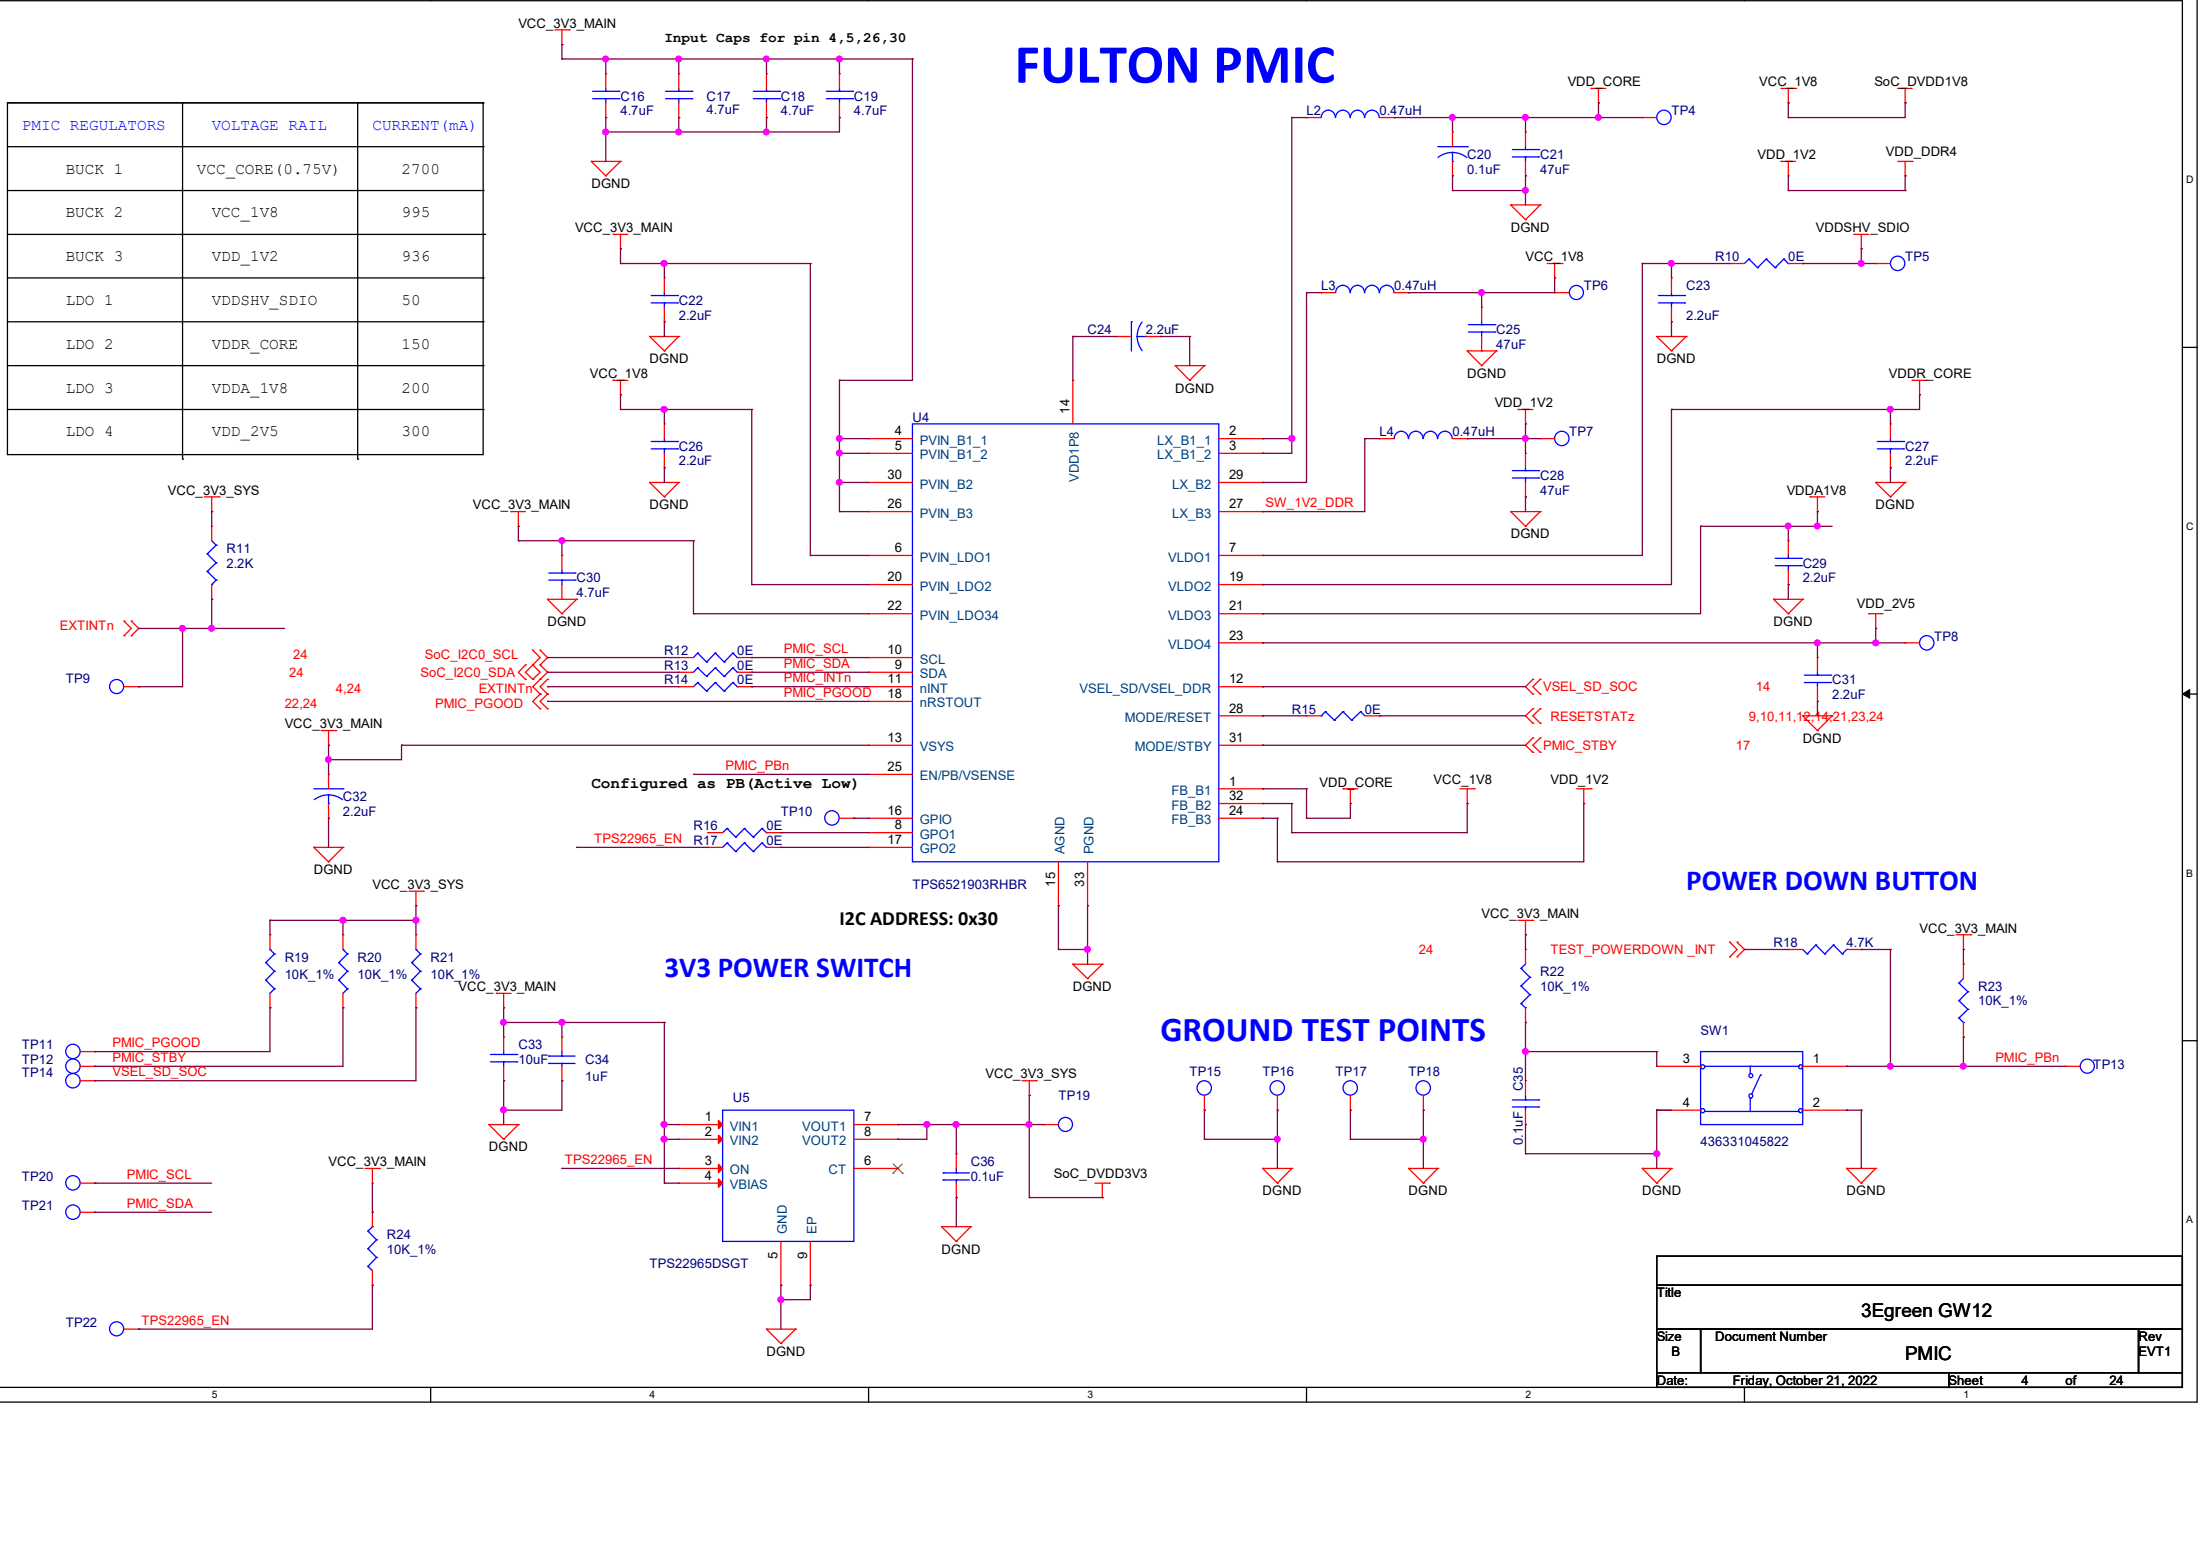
FULTON PMIC

| PMIC REGULATORS | VOLTAGE RAIL | CURRENT(mA) |
|---|---|---|
| BUCK 1 | VCC_CORE(0.75V) | 2700 |
| BUCK 2 | VCC_1V8 | 995 |
| BUCK 3 | VDD_1V2 | 936 |
| LDO 1 | VDDSHV_SDIO | 50 |
| LDO 2 | VDDR_CORE | 150 |
| LDO 3 | VDDA_1V8 | 200 |
| LDO 4 | VDD_2V5 | 300 |

VCC_3V3_MAIN
Input Caps for pin 4,5,26,30
C16 4.7uF C17 4.7uF C18 4.7uF C19 4.7uF
DGND
VCC_3V3_MAIN
C22 2.2uF
DGND
VCC_1V8
C26 2.2uF
DGND
VCC_3V3_SYS
R11 2.2K
EXTINTn
TP9
VCC_3V3_MAIN
C30 4.7uF
DGND
C24 2.2uF
DGND
U4
14
VDD1P8
4 PVIN_B1_1
5 PVIN_B1_2
30 PVIN_B2
26 PVIN_B3
6 PVIN_LDO1
20 PVIN_LDO2
22 PVIN_LDO34
10 SCL
9 SDA
11 nINT
18 nRSTOUT
13 VSYS
25 EN/PB/VSENSE
16 GPIO
8 GPO1
17 GPO2
AGND PGND
15 33
LX_B1_1 2
LX_B1_2 3
LX_B2 29
LX_B3 27
VLDO1 7
VLDO2 19
VLDO3 21
VLDO4 23
VSEL_SD/VSEL_DDR 12
MODE/RESET 28
MODE/STBY 31
FB_B1 1
FB_B2 32
FB_B3 24
TPS6521903RHBR
I2C ADDRESS: 0x30
SW_1V2_DDR
24
24
4,24
22,24
SoC_I2C0_SCL
SoC_I2C0_SDA
EXTINTn
PMIC_PGOOD
R12 0E PMIC_SCL
R13 0E PMIC_SDA
R14 0E PMIC_INTn
PMIC_PGOOD
VCC_3V3_MAIN
C32 2.2uF
DGND
PMIC_PBn
Configured as PB(Active Low)
TP10
R16 0E
R17 0E
TPS22965_EN
DGND
L2 0.47uH
VDD_CORE
TP4
C20 0.1uF
C21 47uF
DGND
VCC_1V8 SoC_DVDD1V8
VDD_1V2 VDD_DDR4
VDDSHV_SDIO
R10 0E
TP5
C23 2.2uF
DGND
VCC_1V8
L3 0.47uH
TP6
C25 47uF
DGND
VDDR_CORE
C27 2.2uF
DGND
VDD_1V2
L4 0.47uH
TP7
C28 47uF
DGND
VDDA1V8
C29 2.2uF
DGND
VDD_2V5
TP8
C31 2.2uF
DGND
14
9,10,11,12,14,21,23,24
17
VSEL_SD_SOC
R15 0E
RESETSTATz
PMIC_STBY
VDD_CORE VCC_1V8 VDD_1V2
VCC_3V3_SYS
R19 10K_1%
R20 10K_1%
R21 10K_1%
TP11 PMIC_PGOOD
TP12 PMIC_STBY
TP14 VSEL_SD_SOC
3V3 POWER SWITCH
VCC_3V3_MAIN
C33 10uF
C34 1uF
DGND
U5
1 VIN1
2 VIN2
3 ON
4 VBIAS
VOUT1 7
VOUT2 8
CT 6
GND EP
5 9
TPS22965DSGT
TPS22965_EN
DGND
C36 0.1uF
DGND
VCC_3V3_SYS
TP19
SoC_DVDD3V3
TP20 PMIC_SCL
TP21 PMIC_SDA
VCC_3V3_MAIN
R24 10K_1%
TP22 TPS22965_EN
GROUND TEST POINTS
TP15 TP16 TP17 TP18
DGND DGND
POWER DOWN BUTTON
VCC_3V3_MAIN
24
TEST_POWERDOWN_INT
R18 4.7K
R22 10K_1%
VCC_3V3_MAIN
R23 10K_1%
SW1
3 1
4 2
C35 0.1uF
436331045822
PMIC_PBn
TP13
DGND DGND
Title
3Egreen GW12
Size B
Document Number
PMIC
Rev EVT1
Date: Friday, October 21, 2022
Sheet 4 of 24
5 4 3 2 1
D C B A